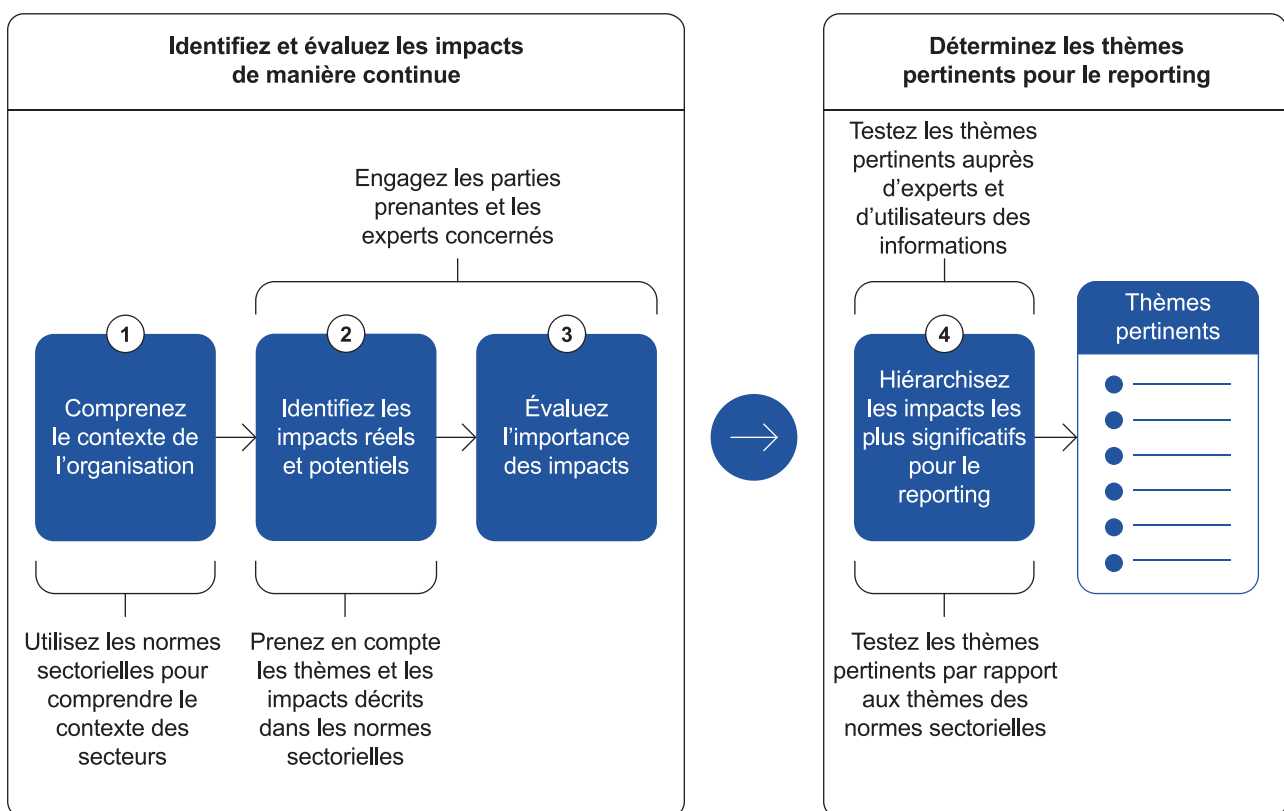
Identifiez et évaluez les impacts de manière continue

Engagez les parties prenantes et les experts concernés

1

Comprenez le contexte de l'organisation

2

Identifiez les impacts réels et potentiels

3

Évaluez l'importance des impacts

Utilisez les normes sectorielles pour comprendre le contexte des secteurs

Prenez en compte les thèmes et les impacts décrits dans les normes sectorielles

Déterminez les thèmes pertinents pour le reporting

Testez les thèmes pertinents auprès d'experts et d'utilisateurs des informations

4

Hiérarchisez les impacts les plus significatifs pour le reporting

Testez les thèmes pertinents par rapport aux thèmes des normes sectorielles

Thèmes pertinents